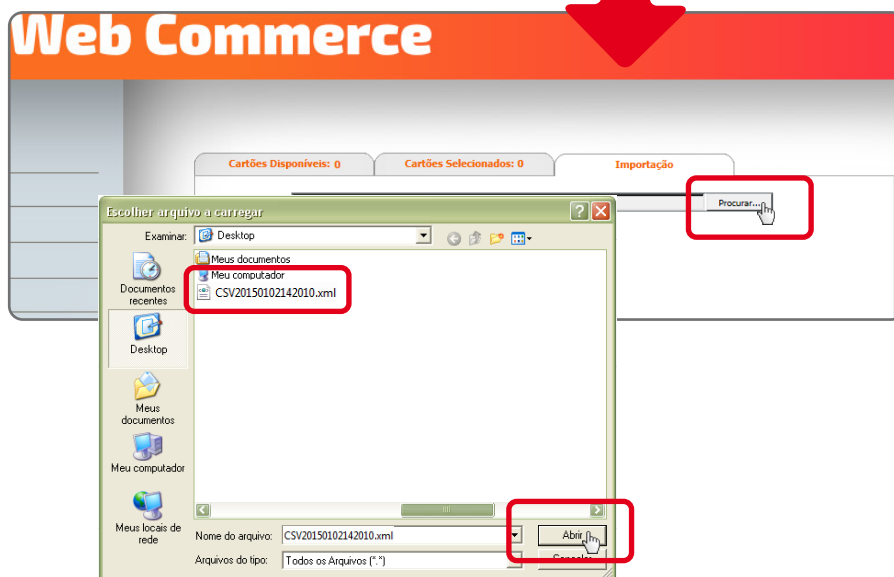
Web Commerce

Cartões Disponíveis: 0

Cartões Selecionados: 0

Importação

Procurar...

Escolher arquivo a carregar

Examinar: Desktop

Meus documentos

Meu computador

CSV20150102142010.xml

Documentos recentes

Desktop

Meus documentos

Meu computador

Meus locais de rede

Nome do arquivo: CSV20150102142010.xml

Arquivos do tipo: Todos os Arquivos (*.*)

Abrir

Cancelar